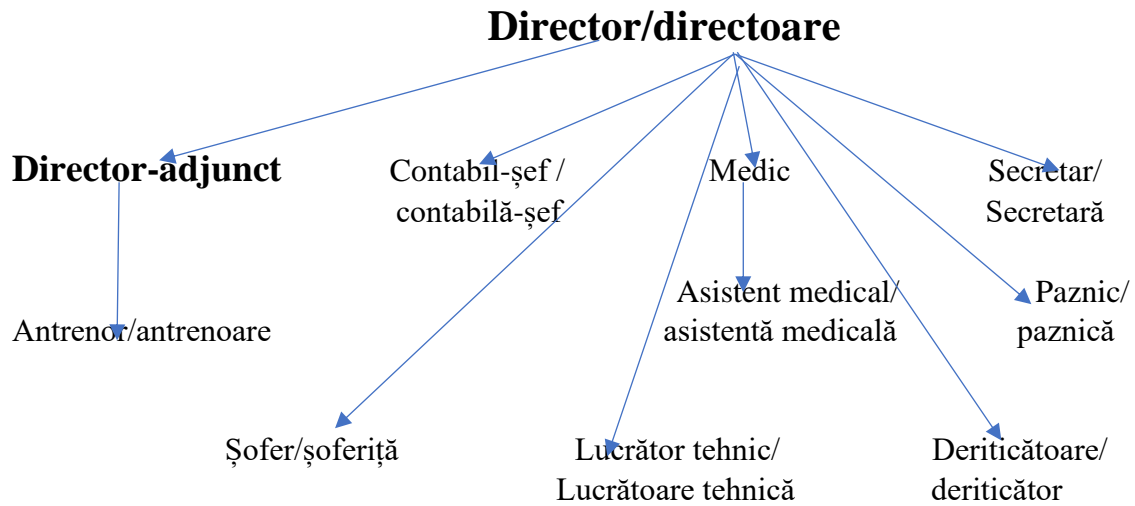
Director/directoare

Director-adjunct

Contabil-șef / contabilă-șef

Medic

Secretar/ Secretară

Antrenor/antrenoare

Asistent medical/ asistentă medicală

Paznic/ paznică

Șofer/șoferiță

Lucrător tehnic/ Lucrătoare tehnică

Deriticătoare/ deriticător